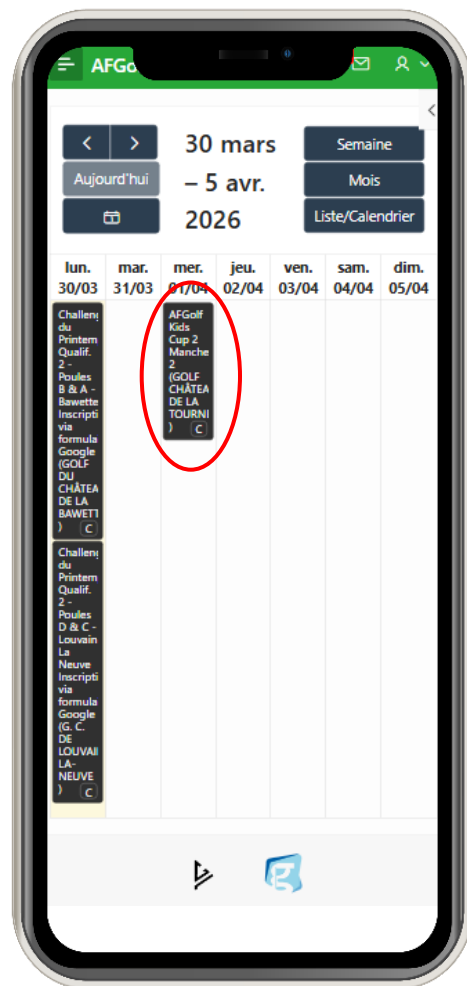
AFGo

<

>

Aujourd'hui

30 mars – 5 avr. 2026

Semaine

Mois

Liste/Calendrier

| lun. 30/03 | mar. 31/03 | mer. 01/04 | jeu. 02/04 | ven. 03/04 | sam. 04/04 | dim. 05/04 |
|---|---|---|---|---|---|---|
| Challeng du Printem Qualif. 2 - Poules B & A - Bawette Inscripti via formula Google (GOLF DU CHÂTEA DE LA BAWETT ) C | | AFGolf Kids Cup 2 Manche 2 (GOLF CHÂTEA DE LA TOURNI ) C | | | | |
| Challeng du Printem Qualif. 2 - Poules D & C - Louvain La Neuve Inscripti via formula Google (G. C. DE LOUVAI LA-NEUVE ) C | | | | | | |